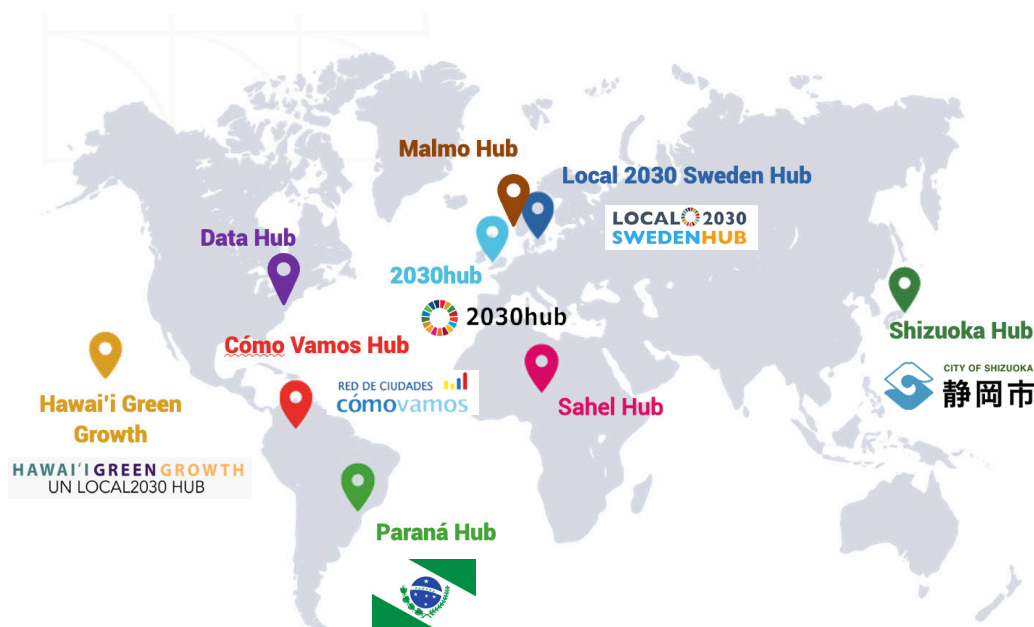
Malmo Hub

Local 2030 Sweden Hub

LOCAL 2030 SWEDENHUB

Data Hub

2030hub

2030hub

Shizuoka Hub

CITY OF SHIZUOKA 静岡市

Cómo Vamos Hub

RED DE CIUDADES cómovamos

Hawai'i Green Growth

HAWAI'I GREEN GROWTH UN LOCAL2030 HUB

Sahel Hub

Paraná Hub